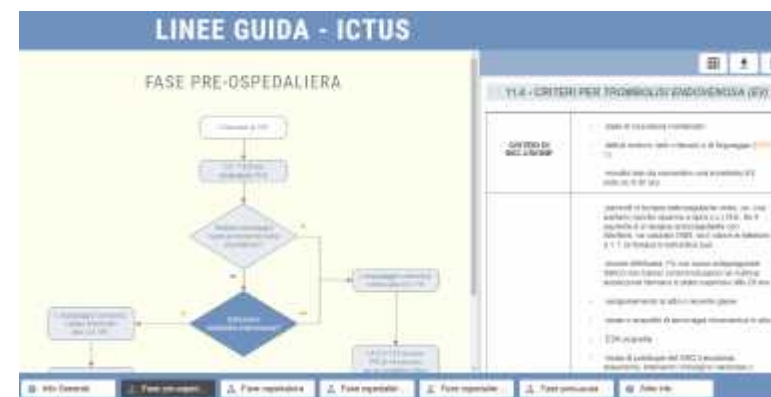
LINEE GUIDA - ICTUS

FASE PRE-OSPEDALIERA

11.6 - CRITERI PER TROMBOLISI ENDOVENOSA (EV)

CRITERI DI INCLUSIONE

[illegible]

Info Generali
Fase pre-ospe...
Fase ospedaliera
Fase ospedalier...
Fase ospedalie...
Fase post-acuta
Altre info